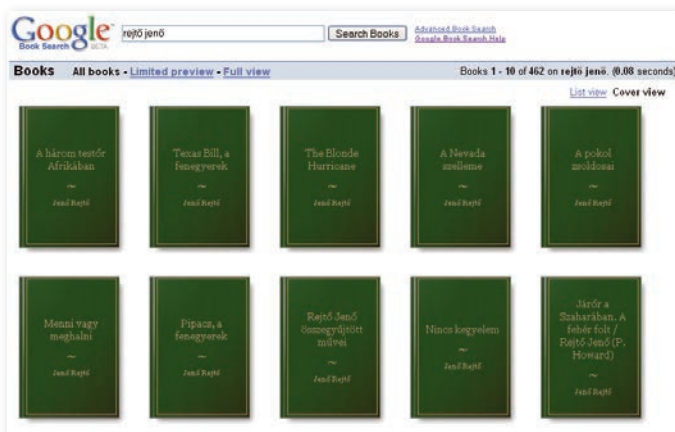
Google Book Search BETA

rejtő jenö

Search Books

Advanced Book Search
Google Book Search Help

Books All books - Limited preview - Full view

Books 1 - 10 of 462 on rejtő jenö. (0.08 seconds)

List view Cover view

A három testőr Afrikában
~
Jenő Rejtő

Texas Bill, a fenegyerek
~
Jenő Rejtő

The Blonde Hurricane
~
Jenő Rejtő

A Nevada szelleme
~
Jenő Rejtő

A pokol zsoldosai
~
Jenő Rejtő

Menni vagy meghalni
~
Jenő Rejtő

Pipacs, a fenegyerek
~
Jenő Rejtő

Rejtő Jenő összegyűjtött művei
~
Jenő Rejtő

Nincs kegyelem
~
Jenő Rejtő

Járőr a Szaharában. A fehér folt / Rejtő Jenő (P. Howard)
~
Jenő Rejtő